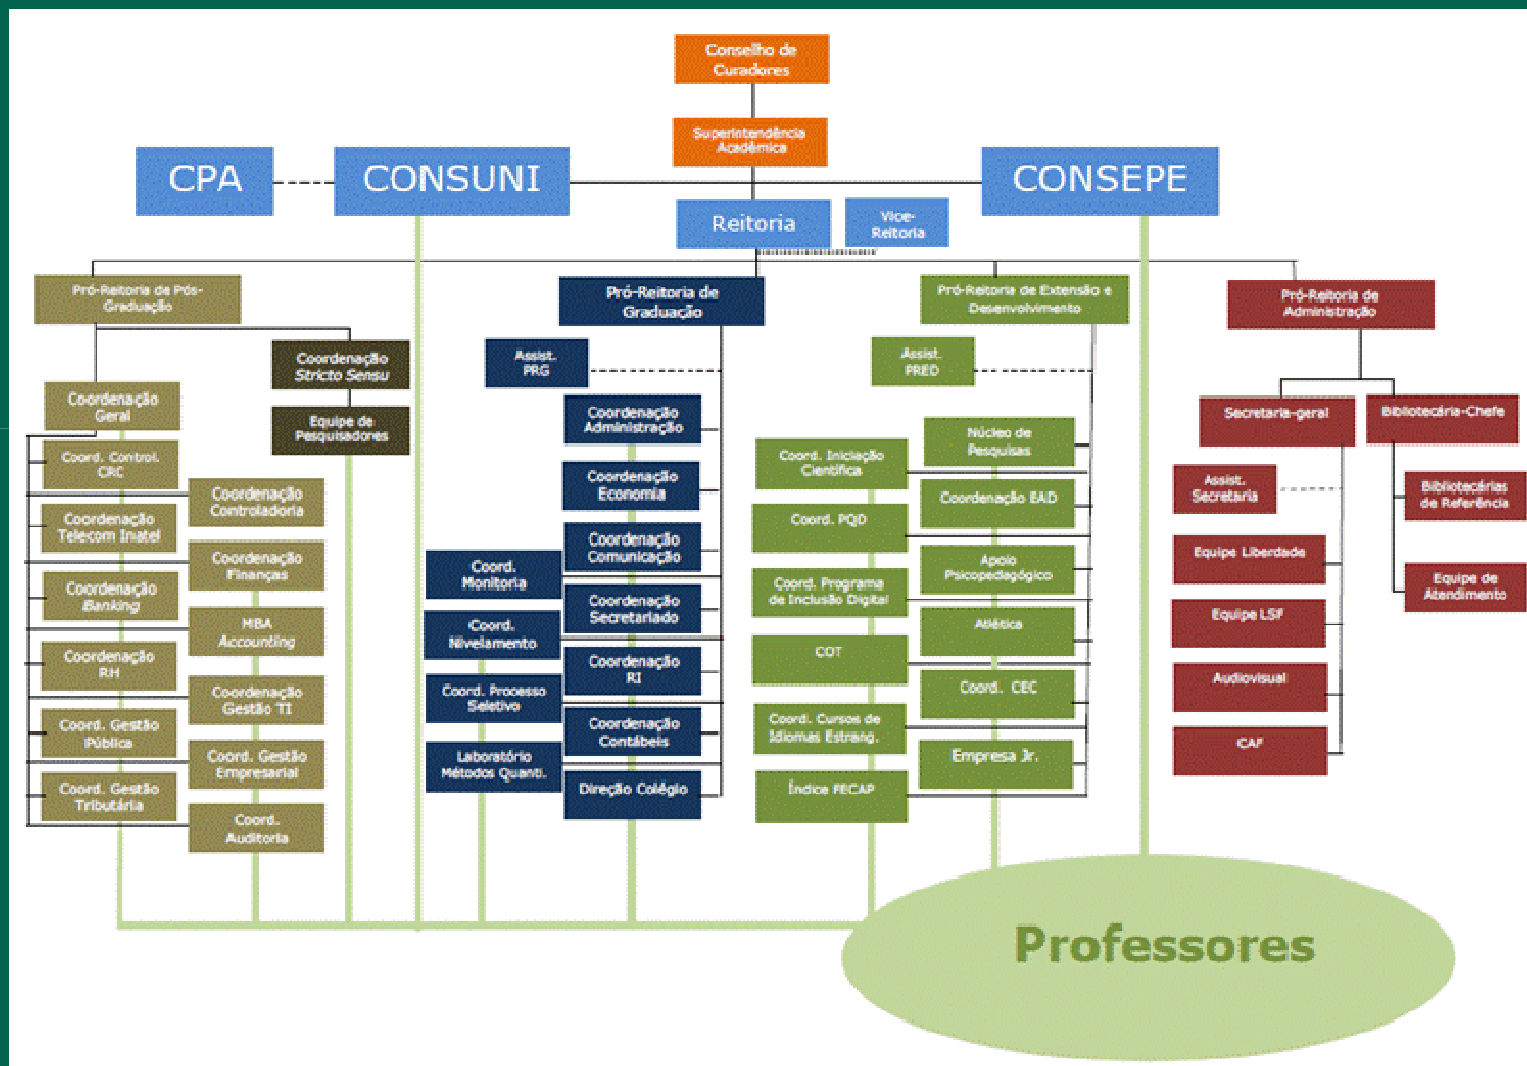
Conselho de Curadores

Superintendência Acadêmica

CPA

CONSUNI

CONSEPE

Reitoria

Vice-Reitoria

Pró-Reitoria de Pós-Graduação

Coordenação Stricto Sensu

Equipe de Pesquisadores

Coordenação Geral

Coord. Control. CRC

Coordenação Controladoria

Coordenação Telecom Inatel

Coordenação Finanças

Coordenação Banking

MBA Accounting

Coordenação RH

Coordenação Gestão TI

Coord. Gestão Pública

Coord. Gestão Empresarial

Coord. Gestão Tributária

Coord. Auditoria

Pró-Reitoria de Graduação

Assist. PRG

Coordenação Administração

Coordenação Economia

Coordenação Comunicação

Coord. Monitoria

Coordenação Secretariado

Coord. Nivelamento

Coordenação RI

Coord. Processo Seletivo

Coordenação Contábeis

Laboratório Métodos Quanti.

Direção Colégio

Pró-Reitoria de Extensão e Desenvolvimento

Assist. PRED

Núcleo de Pesquisas

Coord. Iniciação Científica

Coordenação EAD

Coord. PQD

Apoio Psicopedagógico

Coord. Programa de Inclusão Digital

Atlética

COT

Coord. CEC

Coord. Cursos de Idiomas Estrang.

Empresa Jr.

Índice FECAP

Pró-Reitoria de Administração

Secretaria-geral

Bibliotecária-Chefe

Assist. Secretaria

Bibliotecárias de Referência

Equipe Liberdade

Equipe de Atendimento

Equipe LSF

Audiovisual

CAF

Professores